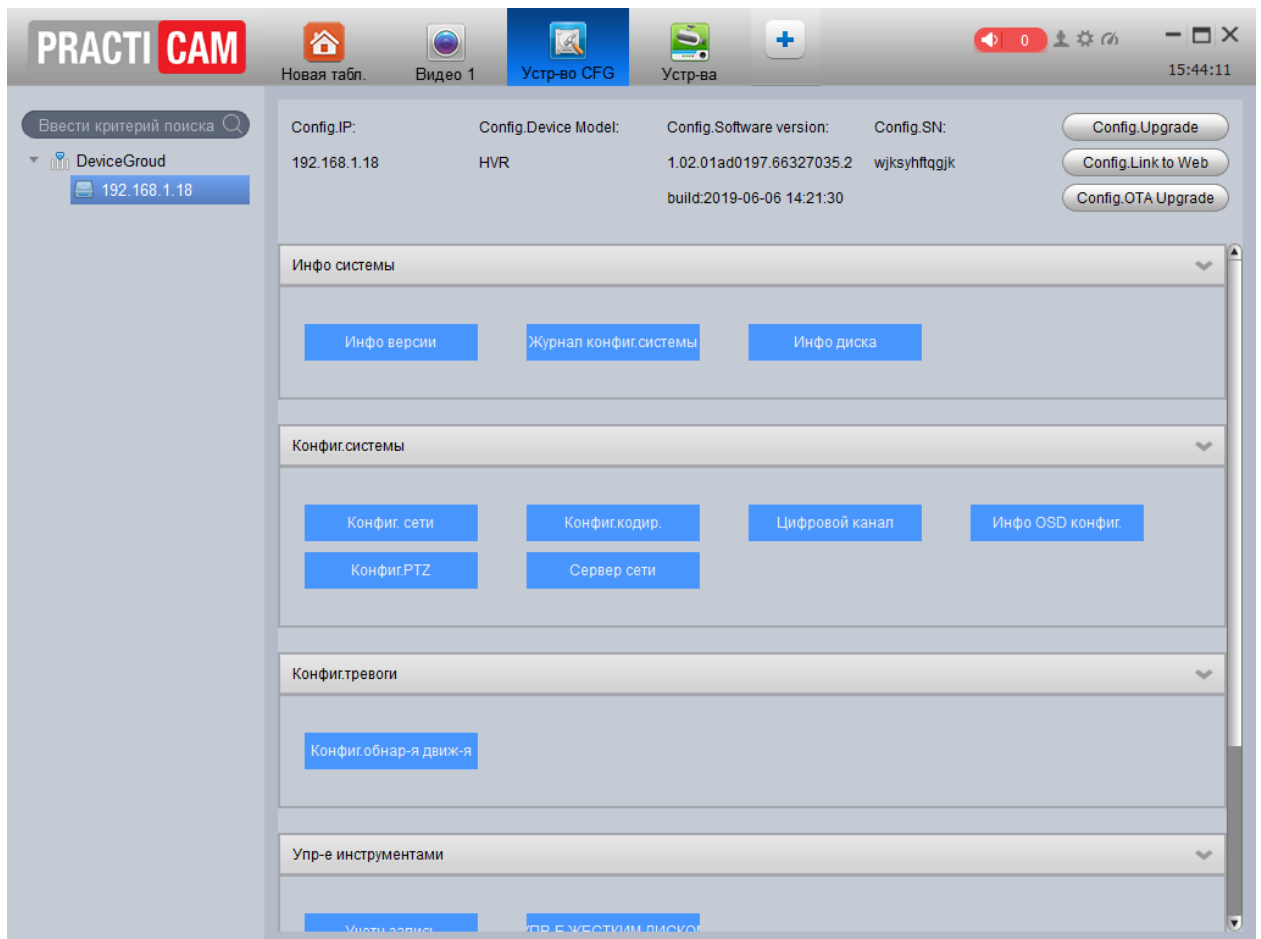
PRACTI CAM

Новая табл.

Видео 1

Устр-во CFG

Устр-ва

0

15:44:11

Ввести критерий поиска

DeviceGroud

192.168.1.18

Config.IP:

192.168.1.18

Config.Device Model:

HVR

Config.Software version:

1.02.01ad0197.66327035.2

build:2019-06-06 14:21:30

Config.SN:

wjksyhftqgjk

Config.Upgrade

Config.Link to Web

Config.OTA Upgrade

Инфо системы

Инфо версии

Журнал конфиг.системы

Инфо диска

Конфиг.системы

Конфиг. сети

Конфиг.кодир.

Цифровой канал

Инфо OSD конфиг.

Конфиг.PTZ

Сервер сети

Конфиг.тревоги

Конфиг.обнар-я движ-я

Упр-е инструментами

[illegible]

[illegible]